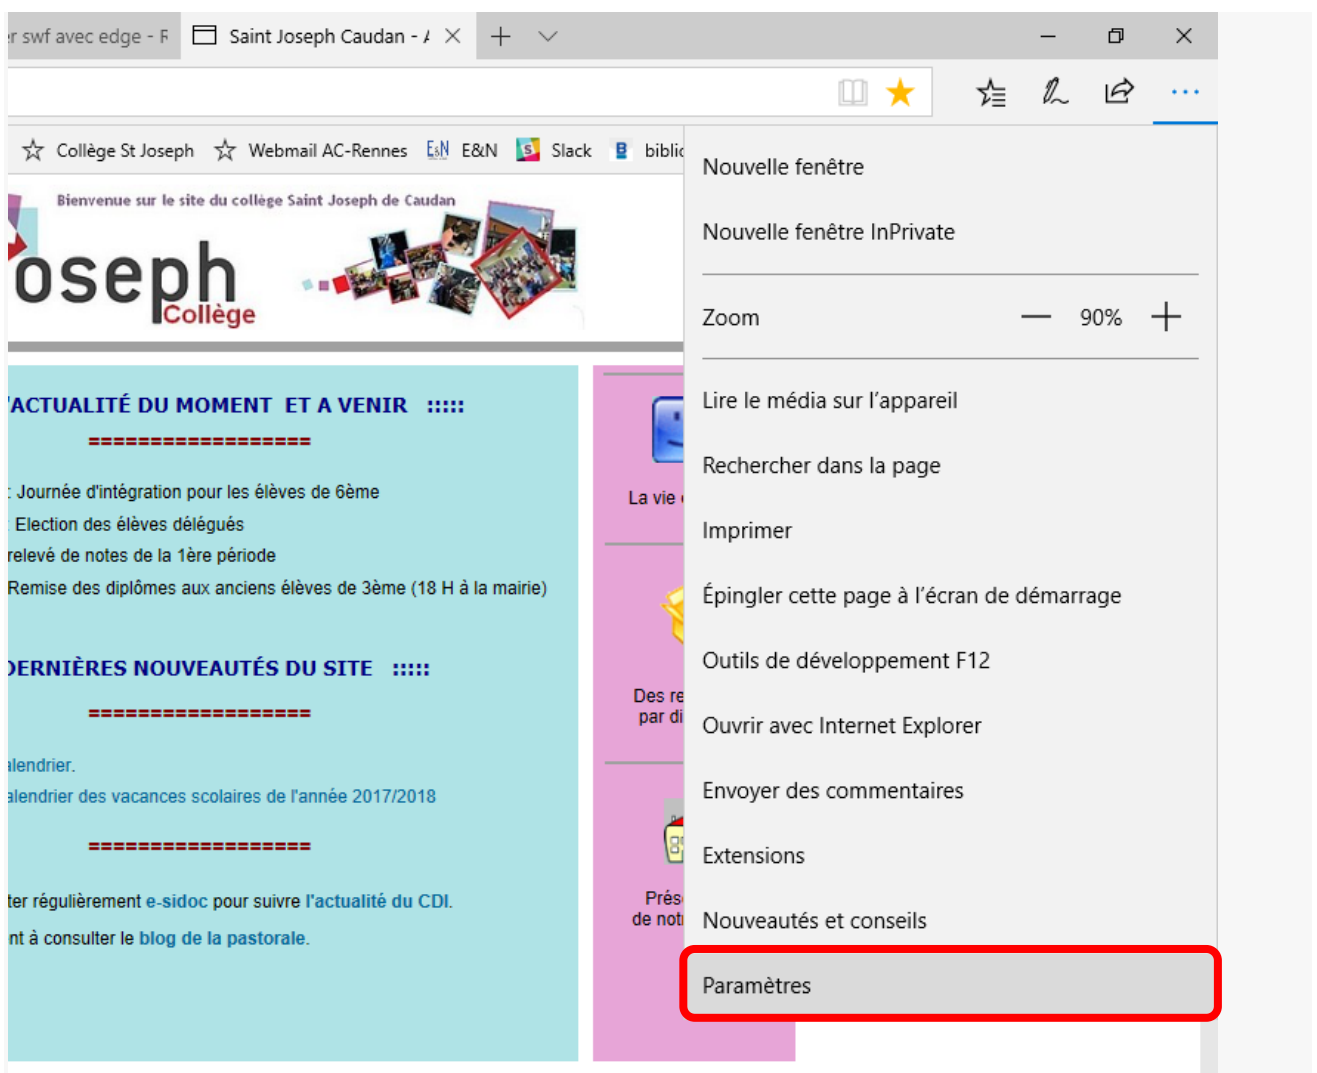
r swf avec edge - F
Saint Joseph Caudan - /

Collège St Joseph
Webmail AC-Rennes
E&N
Slack
biblic

Bienvenue sur le site du collège Saint Joseph de Caudan
oseph
Collège

'ACTUALITÉ DU MOMENT ET A VENIR :::::
==================
: Journée d'intégration pour les élèves de 6ème
: Election des élèves délégués
relevé de notes de la 1ère période
Remise des diplômes aux anciens élèves de 3ème (18 H à la mairie)

DERNIÈRES NOUVEAUTÉS DU SITE :::::
==================
alendrier.
alendrier des vacances scolaires de l'année 2017/2018
==================
ter régulièrement e-sidoc pour suivre l'actualité du CDI.
nt à consulter le blog de la pastorale.

La vie
Des re
par di
Prés
de not

Nouvelle fenêtre
Nouvelle fenêtre InPrivate
Zoom — 90% +
Lire le média sur l'appareil
Rechercher dans la page
Imprimer
Épingler cette page à l'écran de démarrage
Outils de développement F12
Ouvrir avec Internet Explorer
Envoyer des commentaires
Extensions
Nouveautés et conseils
Paramètres